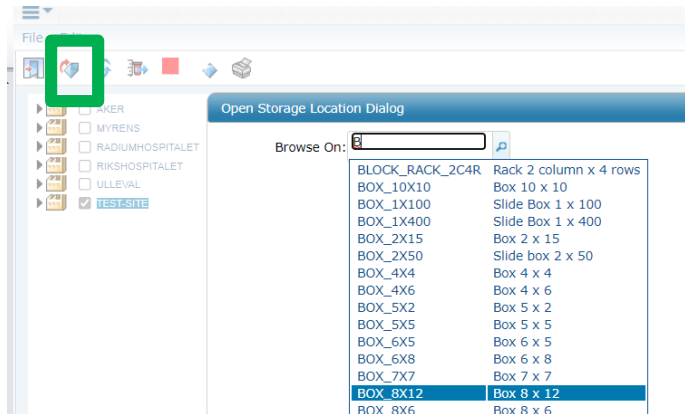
File Edit

AKER
MYRENS
RADIUMHOSPITALET
RIKSHOSPITALET
ULLEVAL
TEST-SITE

Open Storage Location Dialog

Browse On: B

| | |
|---|---|
| BLOCK_RACK_2C4R | Rack 2 column x 4 rows |
| BOX_10X10 | Box 10 x 10 |
| BOX_1X100 | Slide Box 1 x 100 |
| BOX_1X400 | Slide Box 1 x 400 |
| BOX_2X15 | Box 2 x 15 |
| BOX_2X50 | Slide box 2 x 50 |
| BOX_4X4 | Box 4 x 4 |
| BOX_4X6 | Box 4 x 6 |
| BOX_5X2 | Box 5 x 2 |
| BOX_5X5 | Box 5 x 5 |
| BOX_6X5 | Box 6 x 5 |
| BOX_6X8 | Box 6 x 8 |
| BOX_7X7 | Box 7 x 7 |
| BOX_8X12 | Box 8 x 12 |
| BOX_8X6 | Box 8 x 6 |